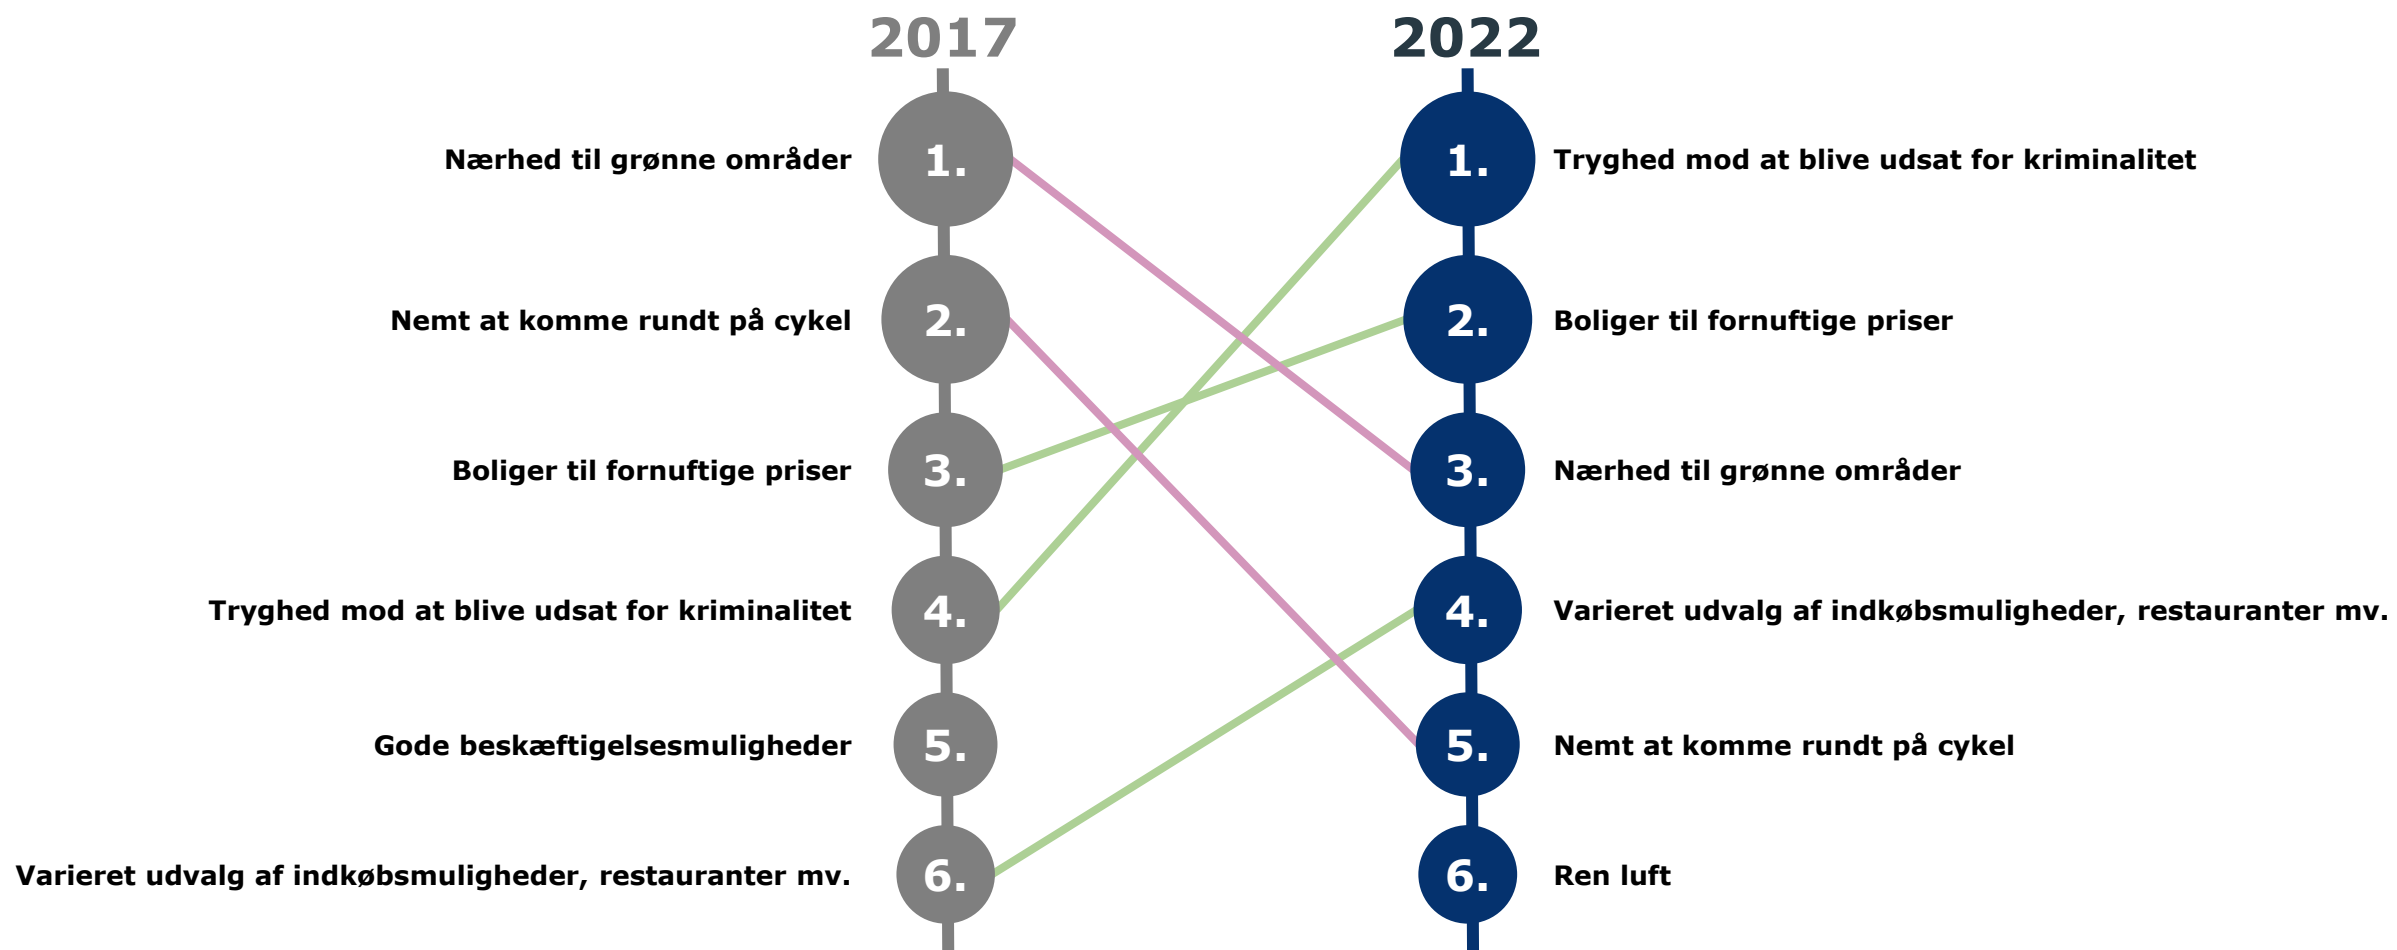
2017

2022

Nærhed til grønne områder 1.

Nemt at komme rundt på cykel 2.

Boliger til fornuftige priser 3.

Tryghed mod at blive udsat for kriminalitet 4.

Gode beskæftigelsesmuligheder 5.

Varieret udvalg af indkøbsmuligheder, restauranter mv. 6.

1. Tryghed mod at blive udsat for kriminalitet

2. Boliger til fornuftige priser

3. Nærhed til grønne områder

4. Varieret udvalg af indkøbsmuligheder, restauranter mv.

5. Nemt at komme rundt på cykel

6. Ren luft